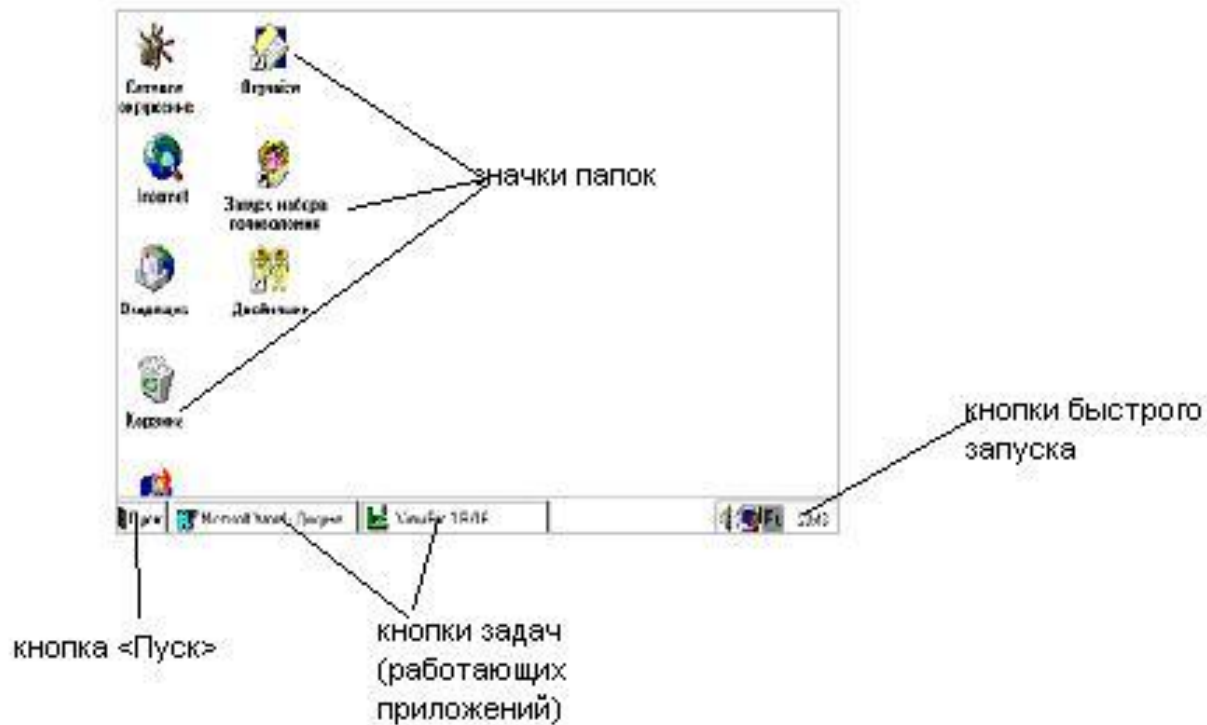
Сетевое окружение

Игрушки

значки папок

Internet

Запуск набора телефонов

Документы

Действия

Корзина

кнопки быстрого запуска

Пуск

Microsoft Word - Документ

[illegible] 19:06

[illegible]

кнопка <Пуск>

кнопки задач (работающих приложений)